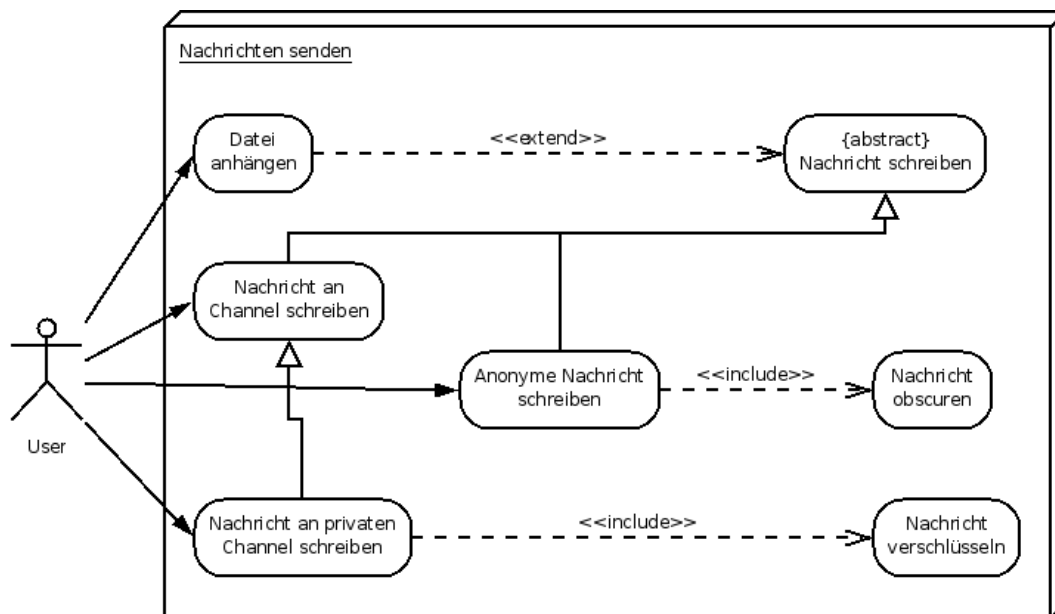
Nachrichten senden

Datei anhängen

<<extend>>

{abstract} Nachricht schreiben

Nachricht an Channel schreiben

User

Anonyme Nachricht schreiben

<<include>>

Nachricht obscuren

Nachricht an privaten Channel schreiben

<<include>>

Nachricht verschlüsseln